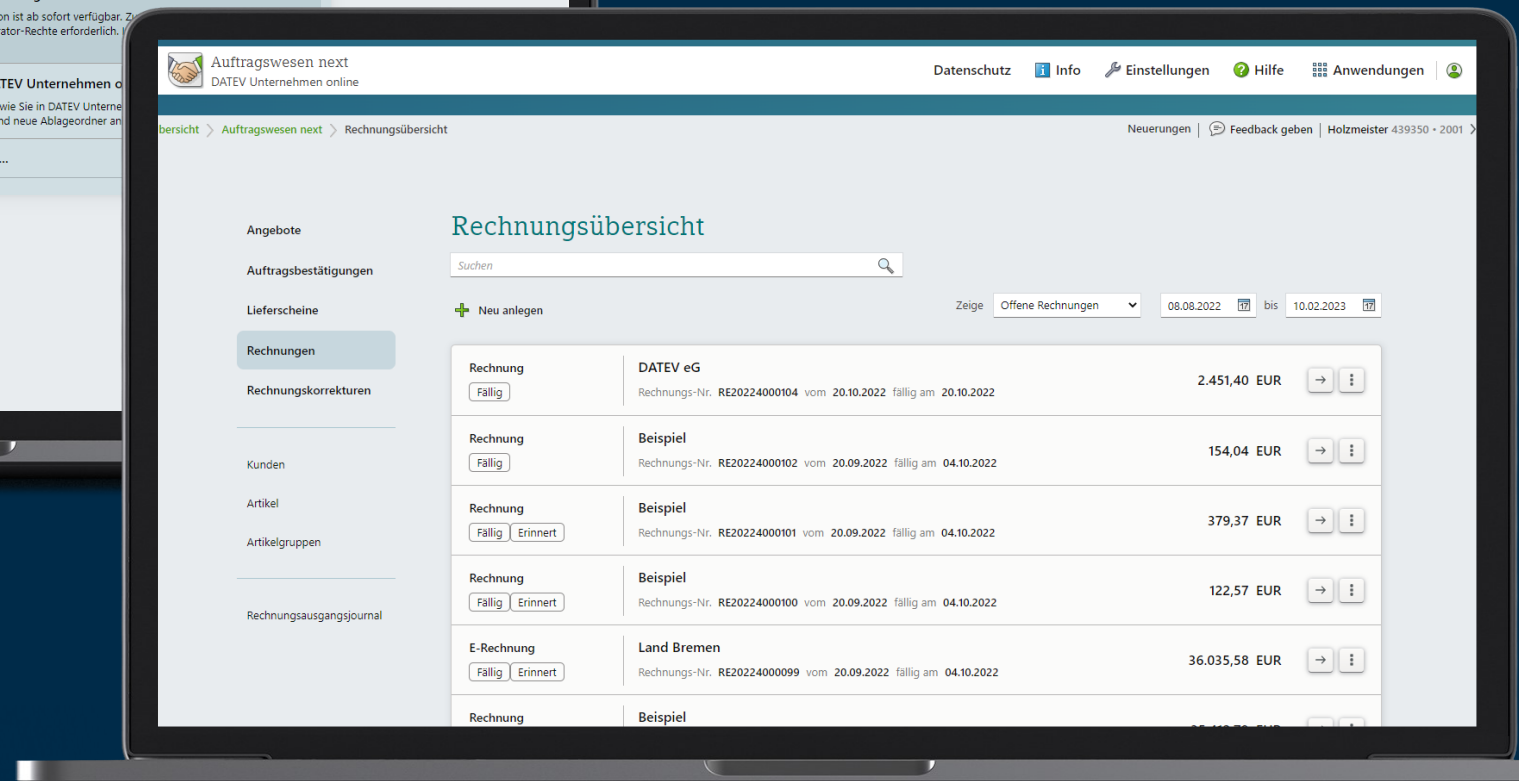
on ist ab sofort verfügbar. Z
ator-Rechte erforderlich.

TEV Unternehmen o
wie Sie in DATEV Unterne
nd neue Ablageordner an

...

Auftragswesen next
DATEV Unternehmen online

Datenschutz Info Einstellungen Hilfe Anwendungen

übersicht > Auftragswesen next > Rechnungsübersicht

Neuerungen | Feedback geben | Holzmeister 439350 • 2001

Angebote
Auftragsbestätigungen
Lieferscheine
Rechnungen
Rechnungskorrekturen

Kunden
Artikel
Artikelgruppen

Rechnungsausgangsjournal

Rechnungsübersicht

Suchen

Neu anlegen

Zeige Offene Rechnungen 08.08.2022 bis 10.02.2023

Rechnung
Fällig
DATEV eG
Rechnungs-Nr. RE20224000104 vom 20.10.2022 fällig am 20.10.2022
2.451,40 EUR

Rechnung
Fällig
Beispiel
Rechnungs-Nr. RE20224000102 vom 20.09.2022 fällig am 04.10.2022
154,04 EUR

Rechnung
Fällig Erinnert
Beispiel
Rechnungs-Nr. RE20224000101 vom 20.09.2022 fällig am 04.10.2022
379,37 EUR

Rechnung
Fällig Erinnert
Beispiel
Rechnungs-Nr. RE20224000100 vom 20.09.2022 fällig am 04.10.2022
122,57 EUR

E-Rechnung
Fällig Erinnert
Land Bremen
Rechnungs-Nr. RE20224000099 vom 20.09.2022 fällig am 04.10.2022
36.035,58 EUR

Rechnung
Beispiel
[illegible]